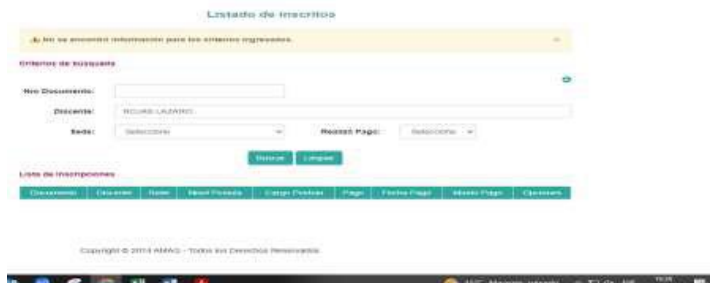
Listado de Inscritos

⚠ No se encontró información para los criterios ingresados.

Criterios de búsqueda

Nro Documento:

Docente: ROJAS LAZARO

Sede: Seleccione

Registr Pago: Seleccione

Buscar Limpiar

Lista de Inscripciones

| Documento | Docente | Sede | Nivel Postula | Cargo Postula | Pago | Fecha Pago | Monto Pago | Opciones |
|---|---|---|---|---|---|---|---|---|

Copyright © 2014 AMAG - Todos los Derechos Reservados

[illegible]